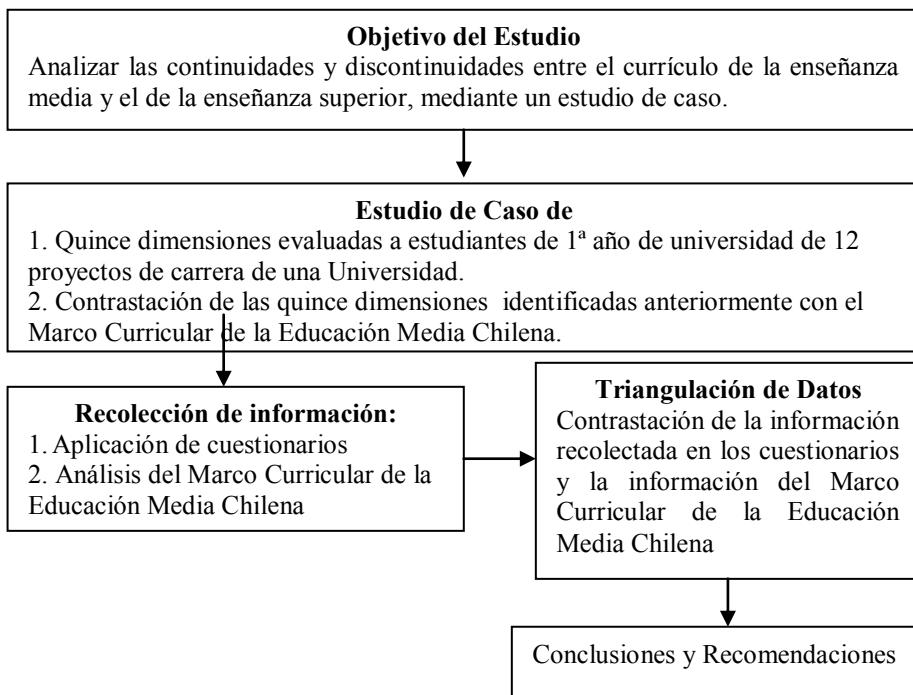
Objetivo del Estudio
Analizar las continuidades y discontinuidades entre el currículo de la enseñanza media y el de la enseñanza superior, mediante un estudio de caso.

Estudio de Caso de
1. Quince dimensiones evaluadas a estudiantes de 1ª año de universidad de 12 proyectos de carrera de una Universidad.
2. Contrastación de las quince dimensiones identificadas anteriormente con el Marco Curricular de la Educación Media Chilena.

Recolección de información:
1. Aplicación de cuestionarios
2. Análisis del Marco Curricular de la Educación Media Chilena

Triangulación de Datos
Contrastación de la información recolectada en los cuestionarios y la información del Marco Curricular de la Educación Media Chilena

Conclusiones y Recomendaciones